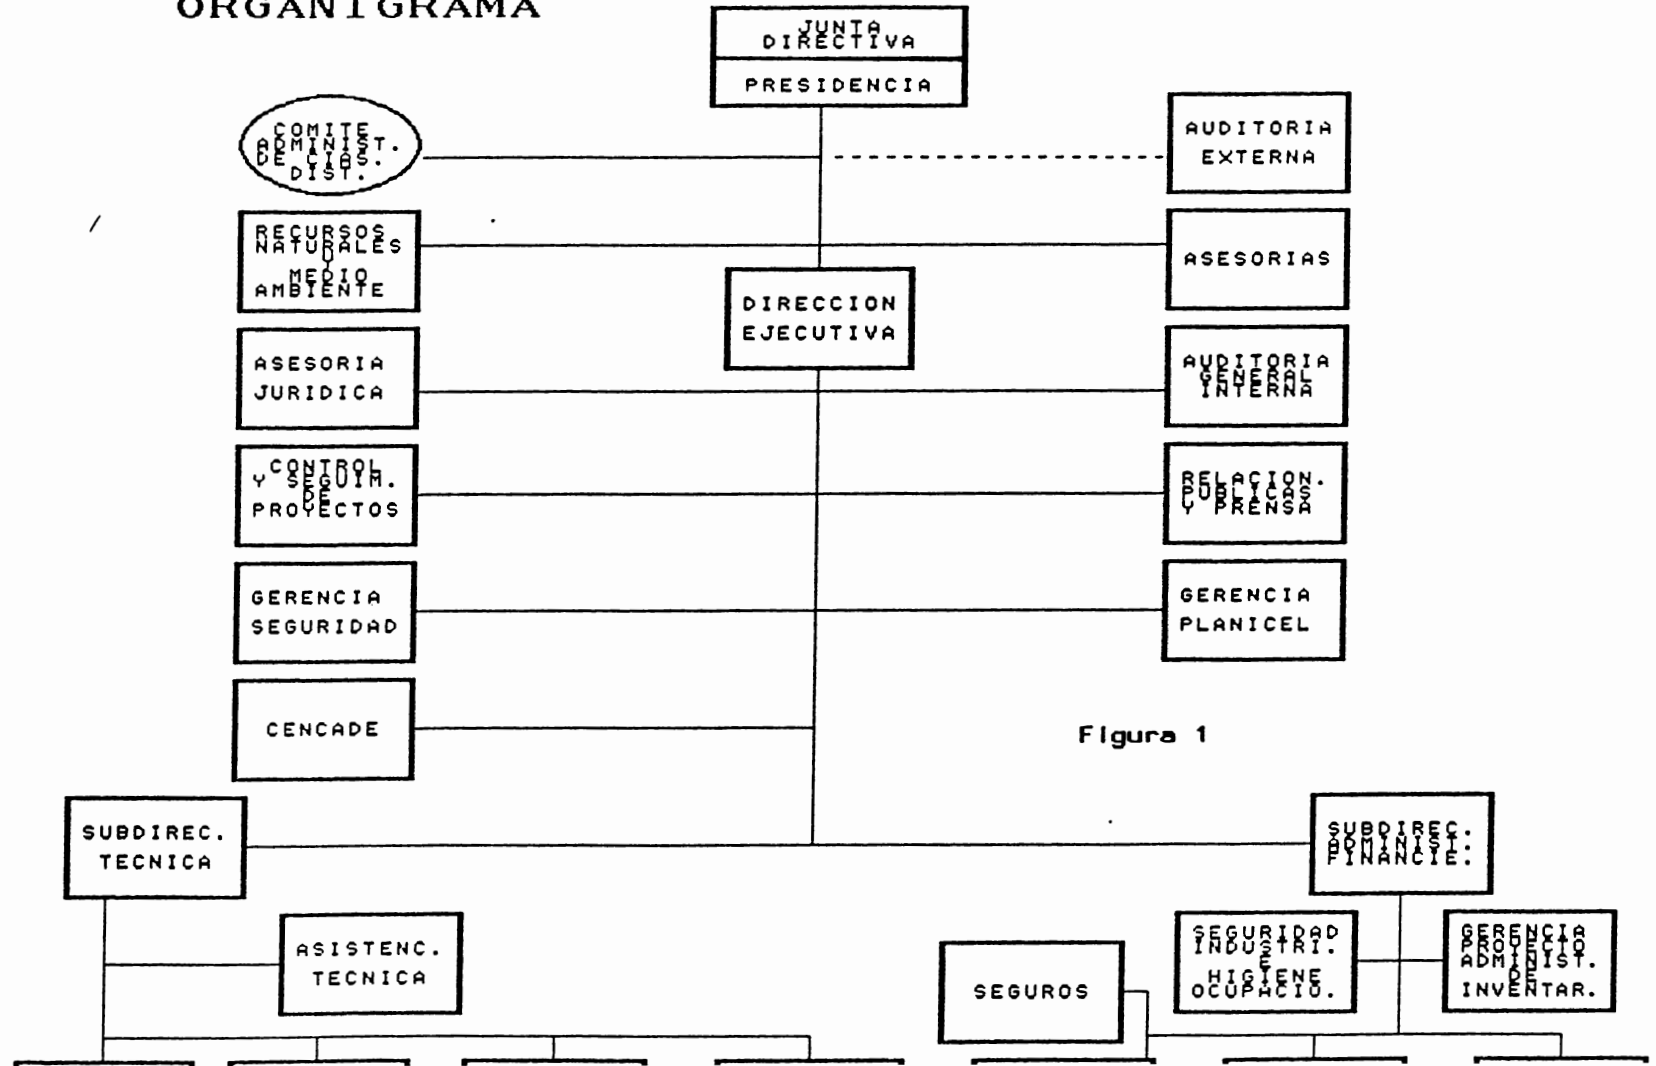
ORGANIGRAMA

JUNTA DIRECTIVA

PRESIDENCIA

COMITE ADMINIST. DE CIAS. DIST.

AUDITORIA EXTERNA

RECURSOS NATURALES Y MEDIO AMBIENTE

ASESORIAS

DIRECCION EJECUTIVA

ASESORIA JURIDICA

AUDITORIA GENERAL INTERNA

CONTROL Y SEGUIM. DE PROYECTOS

RELACION. PUBLICAS Y PRENSA

GERENCIA SEGURIDAD

GERENCIA PLANICEL

CENCADE

Figura 1

SUBDIREC. TECNICA

SUBDIREC. ADMINIST. FINANCIE.

ASISTENC. TECNICA

SEGUROS

SEGURIDAD INDUSTRI. E HIGIENE OCUPACIO.

GERENCIA PROYECTO ADMINIST. DE INVENTAR.